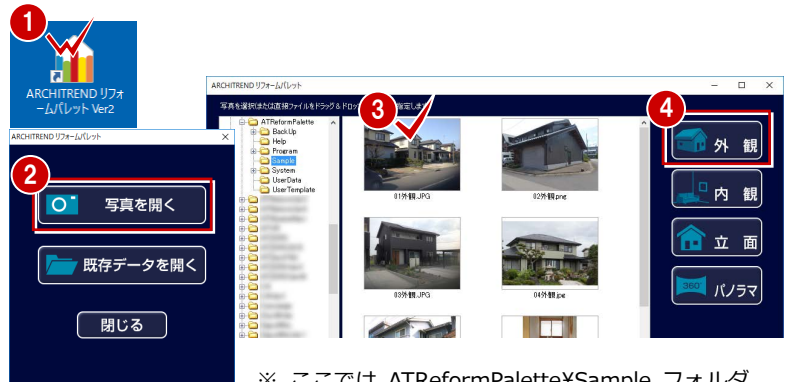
1

ARCHITREND リフォームパレット Ver2

ARCHITREND リフォームパレット

2

写真を開く

既存データを開く

閉じる

ARCHITREND リフォームパレット

写真を選択または直接ファイルをドラッグ＆ドロッ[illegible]指定します

ATReformPalette
BackUp
Help
Program
Sample
System
UserData
UserTemplate

3

01外観.JPG

02外観.png

03外観.JPG

04外観.jpg

4

外　観

内　観

立　面

360°

パノラマ

※ ここでは ATReformPalette¥Sample フォルダ